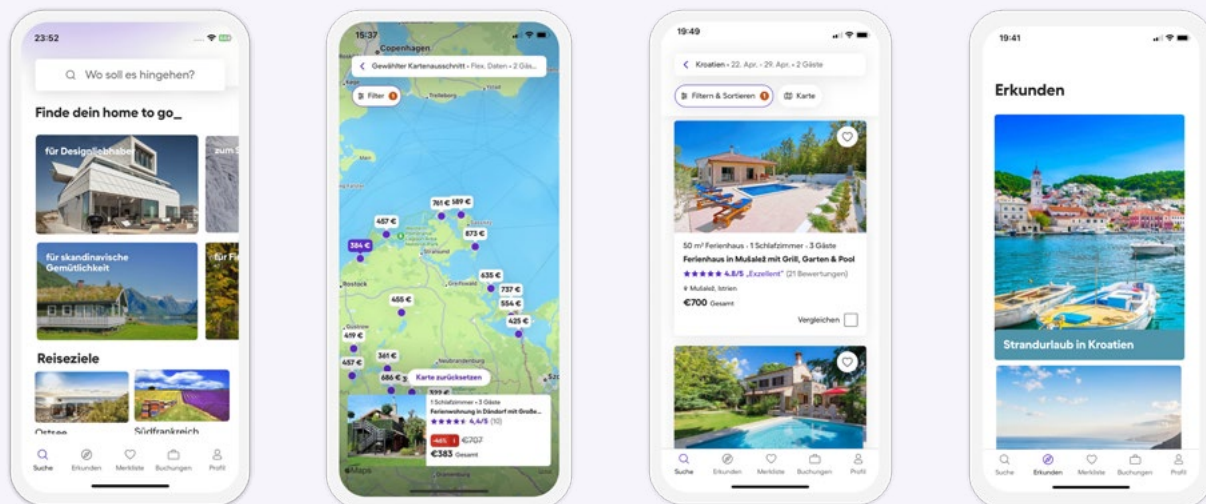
23:52

Wo soll es hingehen?

Finde dein home to go_

für Designliebhaber

zum S

für skandinavische Gemütlichkeit

für Fi

Reiseziele

Ostsee

Südfrankreich

Suche Erkunden Merkliste Buchungen Profil

15:37

Copenhagen

Gewählter Kartenausschnitt • Flex. Daten • 2 Gäs...

Filter 1

Trelleborg

761 € 589 €

457 €

873 €

384 €

Stralsund

635 €

Rostock

Greifswald

737 €

455 €

554 €

425 €

419 €

Güstrow

457 €

361 €

Neubrandenburg

686 €

Karte zurücksetzen

1 Schlafzimmer • 3 Gäste

Ferienwohnung in Dändorf mit Große...

4,4/5 (10)

-46% €707

€383 Gesamt

Maps

19:49

Kroatien • 22. Apr. – 29. Apr. • 2 Gäste

Filtern & Sortieren 1

Karte

50 m² Ferienhaus • 1 Schlafzimmer • 3 Gäste

Ferienhaus in Mušalež mit Grill, Garten & Pool

4.8/5 „Exzellent" (21 Bewertungen)

Mušalež, Istrien

€700 Gesamt

Vergleichen

Suche Erkunden Merkliste Buchungen Profil

19:41

Erkunden

Strandurlaub in Kroatien

Suche Erkunden Merkliste Buchungen Profil